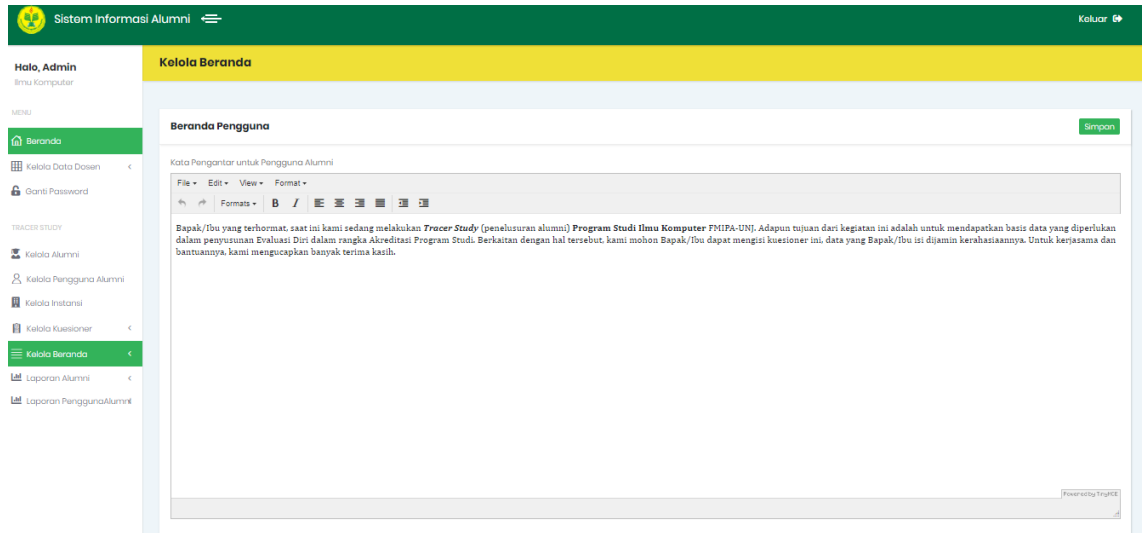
Sistem Informasi Alumni

Keluar

Halo, Admin
Ilmu Komputer

MENU

Beranda

Kelola Data Dosen

Ganti Password

TRACER STUDY

Kelola Alumni

Kelola Pengguna Alumni

Kelola Instansi

Kelola Kuesioner

Kelola Beranda

Laporan Alumni

Laporan PenggunaAlumni

Kelola Beranda

Beranda Pengguna

Simpan

Kata Pengantar untuk Pengguna Alumni

File Edit View Format

Formats B I

Bapak/Ibu yang terhormat, saat ini kami sedang melakukan ***Tracer Study*** (penelusuran alumni) **Program Studi Ilmu Komputer** FMIPA-UNJ. Adapun tujuan dari kegiatan ini adalah untuk mendapatkan basis data yang diperlukan dalam penyusunan Evaluasi Diri dalam rangka Akreditasi Program Studi. Berkaitan dengan hal tersebut, kami mohon Bapak/Ibu dapat mengisi kuesioner ini, data yang Bapak/Ibu isi dijamin kerahasiaannya. Untuk kerjasama dan bantuannya, kami mengucapkan banyak terima kasih.

Powered by TinyMCE